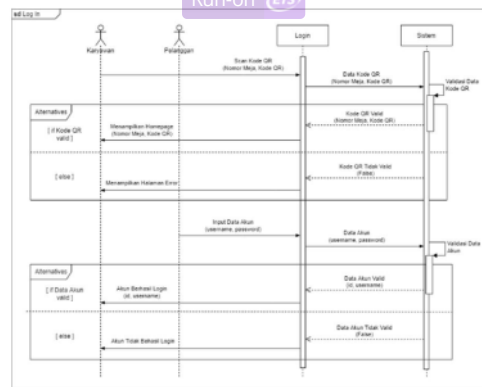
sd Log In

Run-on

Karyawan

Pelanggan

Login

Sistem

Scan Kode QR (Nomor Meja, Kode QR)

Data Kode QR (Nomor Meja, Kode QR)

Validasi Data Kode QR

Alternatives

[ if Kode QR valid ]

Kode QR Valid (Nomor Meja, Kode QR)

Menampilkan Homepage (Nomor Meja, Kode QR)

[ else ]

Kode QR Tidak Valid (False)

Menampilkan Halaman Error

Input Data Akun (username, password)

Data Akun (username, password)

Validasi Data Akun

Alternatives

[ if Data Akun valid ]

Data Akun Valid (id, username)

Akun Berhasil Login (id, username)

[ else ]

Data Akun Tidak Valid (False)

Akun Tidak Berhasil Login